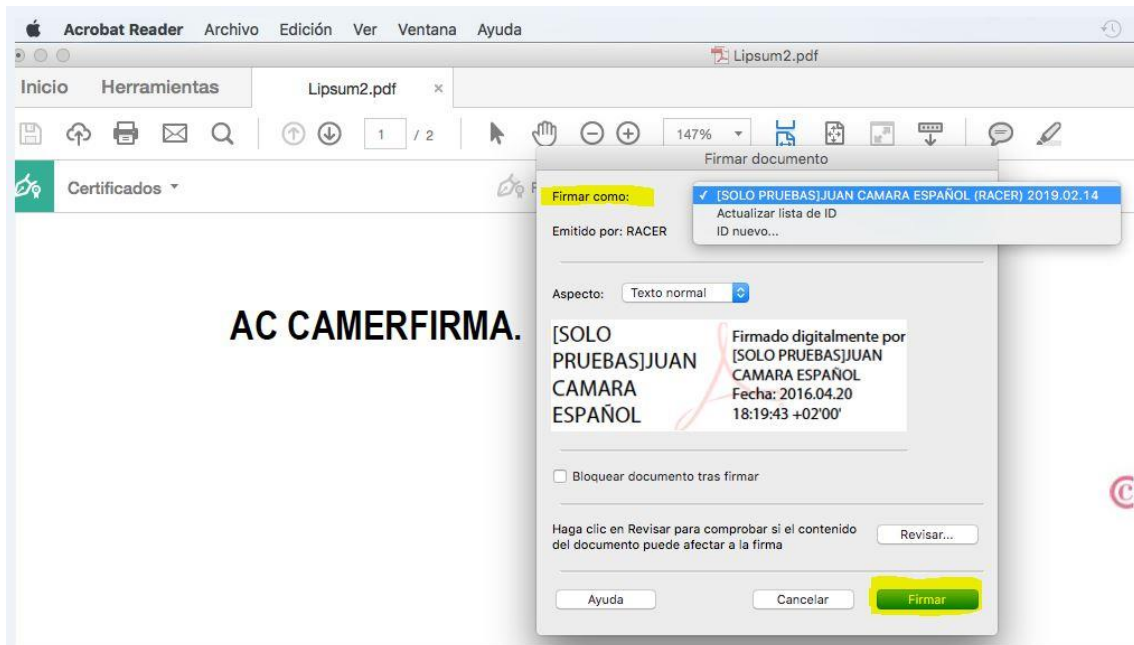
Acrobat Reader Archivo Edición Ver Ventana Ayuda

Lipsum2.pdf

Inicio Herramientas Lipsum2.pdf ×

1 / 2 147%

Firmar documento

Certificados

Firmar como:

✓ [SOLO PRUEBAS]JUAN CAMARA ESPAÑOL (RACER) 2019.02.14
Actualizar lista de ID
ID nuevo...

Emitido por: RACER

AC CAMERFIRMA.

Aspecto: Texto normal

[SOLO PRUEBAS]JUAN CAMARA ESPAÑOL

Firmado digitalmente por [SOLO PRUEBAS]JUAN CAMARA ESPAÑOL
Fecha: 2016.04.20 18:19:43 +02'00'

Bloquear documento tras firmar

Haga clic en Revisar para comprobar si el contenido del documento puede afectar a la firma

Revisar...

Ayuda

Cancelar

Firmar